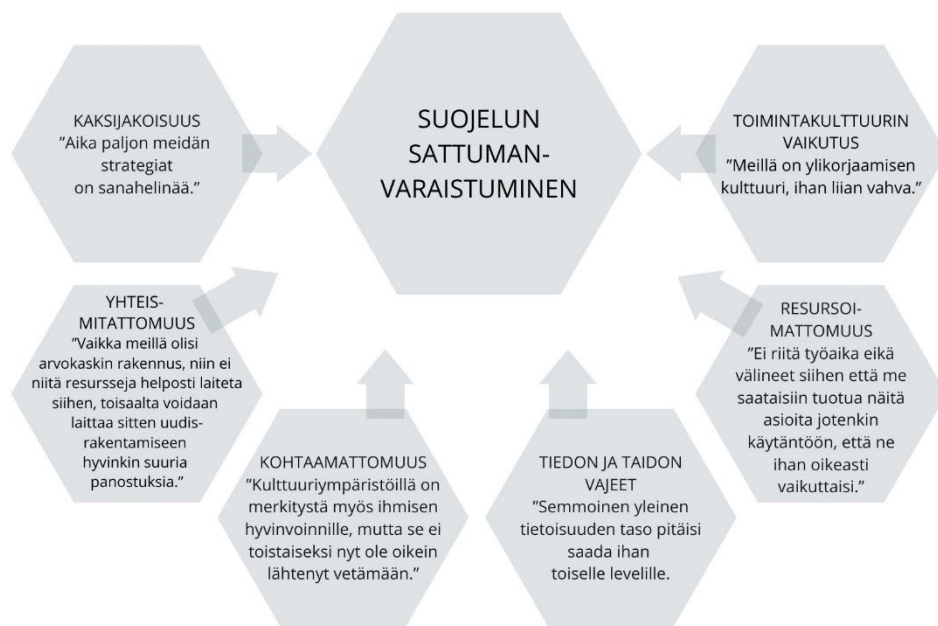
SUOJELUN SATTUMANVARAISTUMINEN

KAKSIJAKOISUUS
”Aika paljon meidän strategiat on sanahelinää.”

TOIMINTAKULTTUURIN VAIKUTUS
”Meillä on ylikorjaamisen kulttuuri, ihan liian vahva.”

YHTEISMITATTOMUUS
”Vaikka meillä olisi arvokaskin rakennus, niin ei niitä resursseja helposti laiteta siihen, toisaalta voidaan laittaa sitten uudisrakentamiseen hyvinkin suuria panostuksia.”

RESURSOIMATTOMUUS
”Ei riitä työaika eikä välineet siihen että me saataisiin tuotua näitä asioita jotenkin käytäntöön, että ne ihan oikeasti vaikuttaisi.”

KOHTAAMATTOMUUS
”Kulttuuriympäristöillä on merkitystä myös ihmisen hyvinvoinnille, mutta se ei toistaiseksi nyt ole oikein lähtenyt vetämään.”

TIEDON JA TAIDON VAJEET
”Semmoinen yleinen tietoisuuden taso pitäisi saada ihan toiselle levelille.